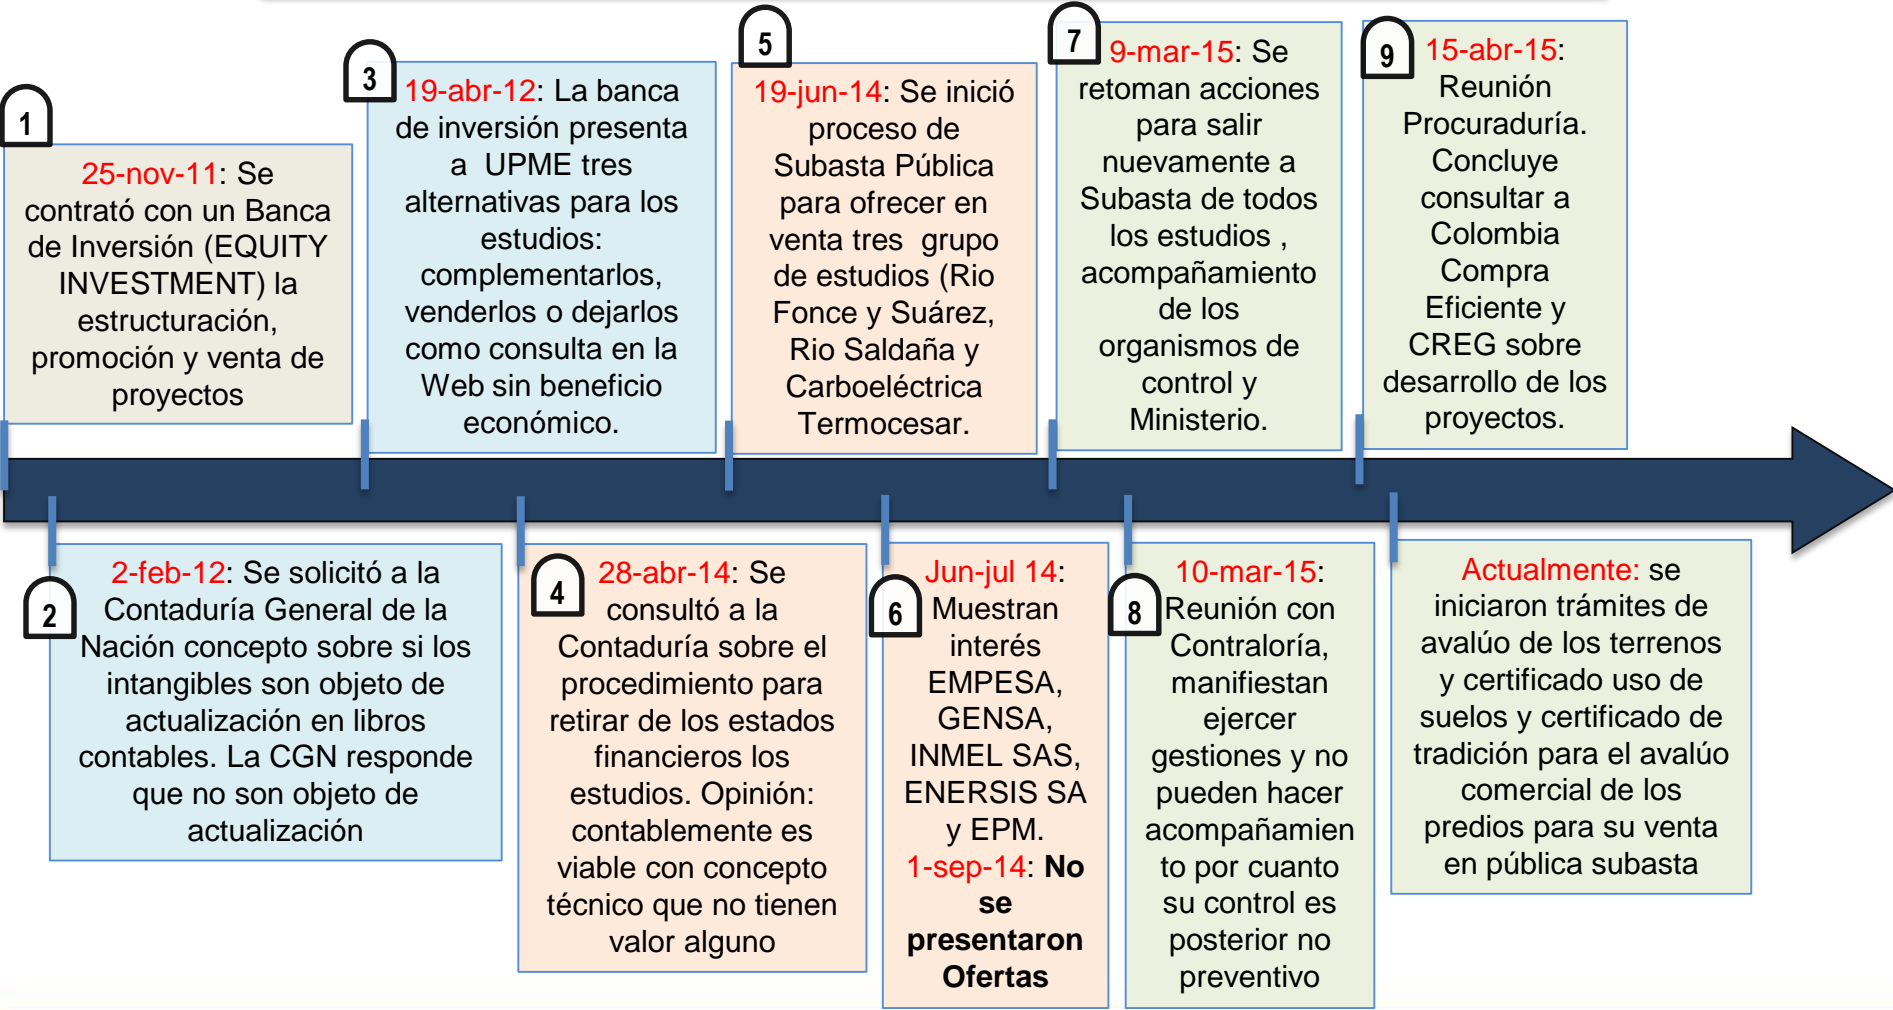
1

25-nov-11: Se contrató con un Banca de Inversión (EQUITY INVESTMENT) la estructuración, promoción y venta de proyectos

3

19-abr-12: La banca de inversión presenta a UPME tres alternativas para los estudios: complementarlos, venderlos o dejarlos como consulta en la Web sin beneficio económico.

5

19-jun-14: Se inició proceso de Subasta Pública para ofrecer en venta tres grupo de estudios (Rio Fonce y Suárez, Rio Saldaña y Carboeléctrica Termocesar.

7

9-mar-15: Se retoman acciones para salir nuevamente a Subasta de todos los estudios , acompañamiento de los organismos de control y Ministerio.

9

15-abr-15: Reunión Procuraduría. Concluye consultar a Colombia Compra Eficiente y CREG sobre desarrollo de los proyectos.

2

2-feb-12: Se solicitó a la Contaduría General de la Nación concepto sobre si los intangibles son objeto de actualización en libros contables. La CGN responde que no son objeto de actualización

4

28-abr-14: Se consultó a la Contaduría sobre el procedimiento para retirar de los estados financieros los estudios. Opinión: contablemente es viable con concepto técnico que no tienen valor alguno

6

Jun-jul 14: Muestran interés EMPESA, GENSA, INMEL SAS, ENERSIS SA y EPM. 1-sep-14: No se presentaron Ofertas

8

10-mar-15: Reunión con Contraloría, manifiestan ejercer gestiones y no pueden hacer acompañamiento por cuanto su control es posterior no preventivo

Actualmente: se iniciaron trámites de avalúo de los terrenos y certificado uso de suelos y certificado de tradición para el avalúo comercial de los predios para su venta en pública subasta